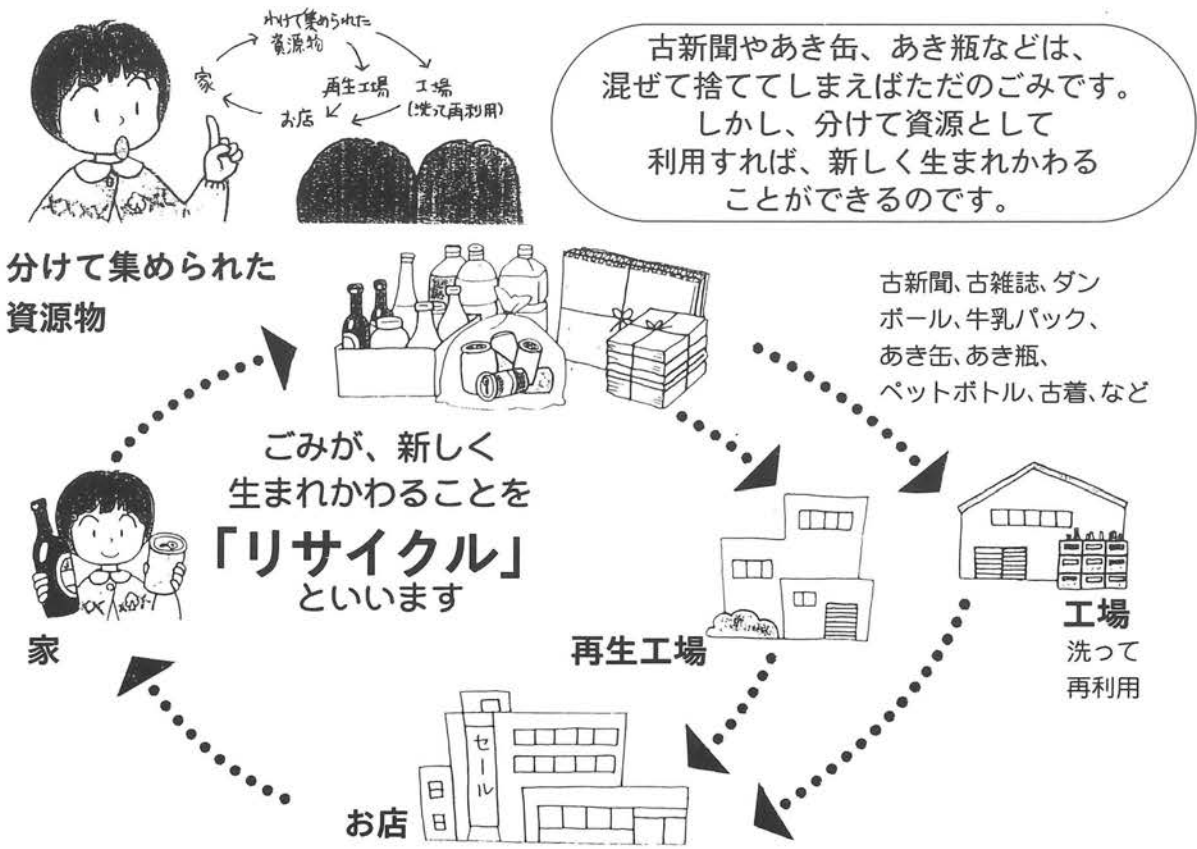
分けて集められた資源物
家
再生工場
工場
(洗って再利用)
お店

古新聞やあき缶、あき瓶などは、混ぜて捨ててしまえばただのごみです。しかし、分けて資源として利用すれば、新しく生まれかわることができるのです。

分けて集められた資源物

古新聞、古雑誌、ダンボール、牛乳パック、あき缶、あき瓶、ペットボトル、古着、など

ごみが、新しく生まれかわることを
「リサイクル」
といいます

家

再生工場

工場
洗って
再利用

セール
日
日

お店